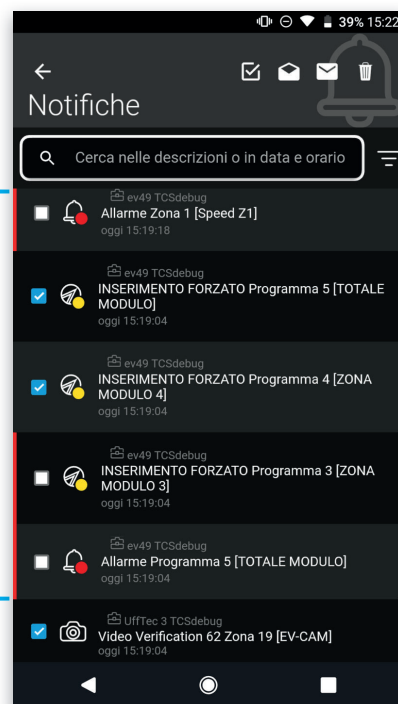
39% 15:22

Notifiche

Cerca nelle descrizioni o in data e orario

ev49 TCSdebug
Allarme Zona 1 [Speed Z1]
oggi 15:19:18

ev49 TCSdebug
INSERIMENTO FORZATO Programma 5 [TOTALE MODULO]
oggi 15:19:04

ev49 TCSdebug
INSERIMENTO FORZATO Programma 4 [ZONA MODULO 4]
oggi 15:19:04

ev49 TCSdebug
INSERIMENTO FORZATO Programma 3 [ZONA MODULO 3]
oggi 15:19:04

ev49 TCSdebug
Allarme Programma 5 [TOTALE MODULO]
oggi 15:19:04

UffTec 3 TCSdebug
Video Verification 62 Zona 19 [EV-CAM]
oggi 15:19:04